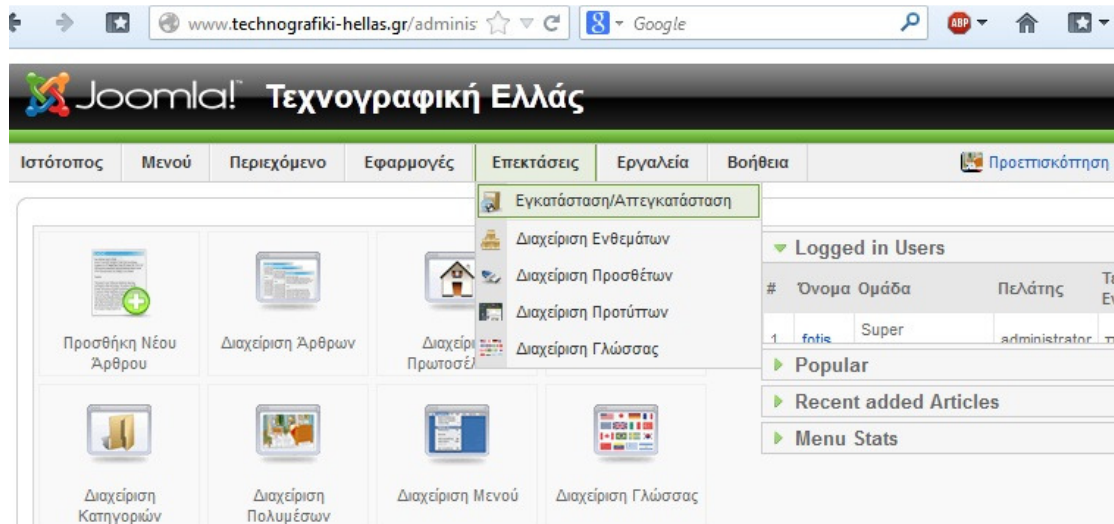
www.technografiki-hellas.gr/adminis

Google

ABP

Joomla! Τεχνογραφική Ελλάς

Ιστότοπος Μενού Περιεχόμενο Εφαρμογές Επεκτάσεις Εργαλεία Βοήθεια Προεπισκόπηση

Εγκατάσταση/Απεγκατάσταση
Διαχείριση Ενθεμάτων
Διαχείριση Προσθέτων
Διαχείριση Προτύπων
Διαχείριση Γλώσσας

Προσθήκη Νέου Άρθρου
Διαχείριση Άρθρων
Διαχείρι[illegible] Πρωτοσέλ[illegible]

Διαχείριση Κατηγοριών
Διαχείριση Πολυμέσων
Διαχείριση Μενού
Διαχείριση Γλώσσας

Logged in Users

| # | Όνομα | Ομάδα | Πελάτης | Τ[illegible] Ε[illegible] |
|---|---|---|---|---|
| 1 | fotis | Super | administrator | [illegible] |

Popular
Recent added Articles
Menu Stats